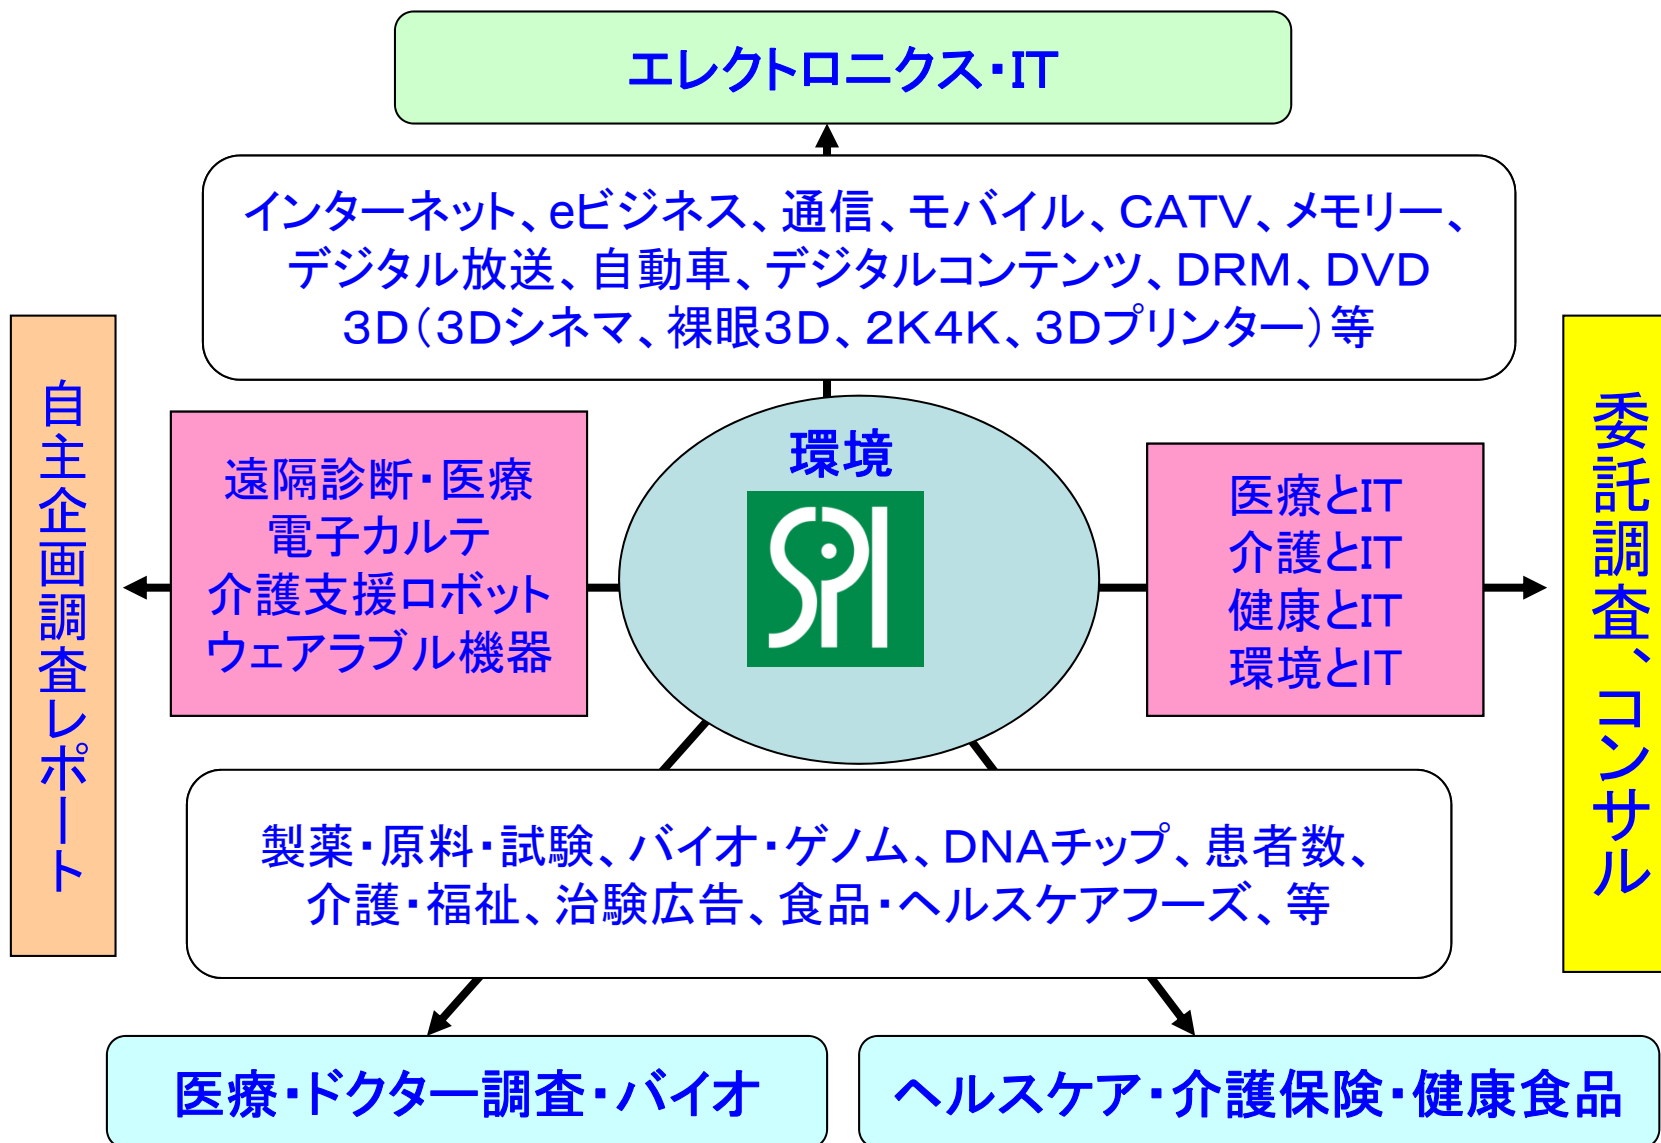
エレクトロニクス・IT

インターネット、eビジネス、通信、モバイル、CATV、メモリー、デジタル放送、自動車、デジタルコンテンツ、DRM、DVD
3D（3Dシネマ、裸眼3D、2K4K、3Dプリンター）等

自主企画調査レポート

遠隔診断・医療
電子カルテ
介護支援ロボット
ウェアラブル機器

環境

SPI

医療とIT
介護とIT
健康とIT
環境とIT

委託調査、コンサル

製薬・原料・試験、バイオ・ゲノム、DNAチップ、患者数、介護・福祉、治験広告、食品・ヘルスケアフーズ、等

医療・ドクター調査・バイオ

ヘルスケア・介護保険・健康食品